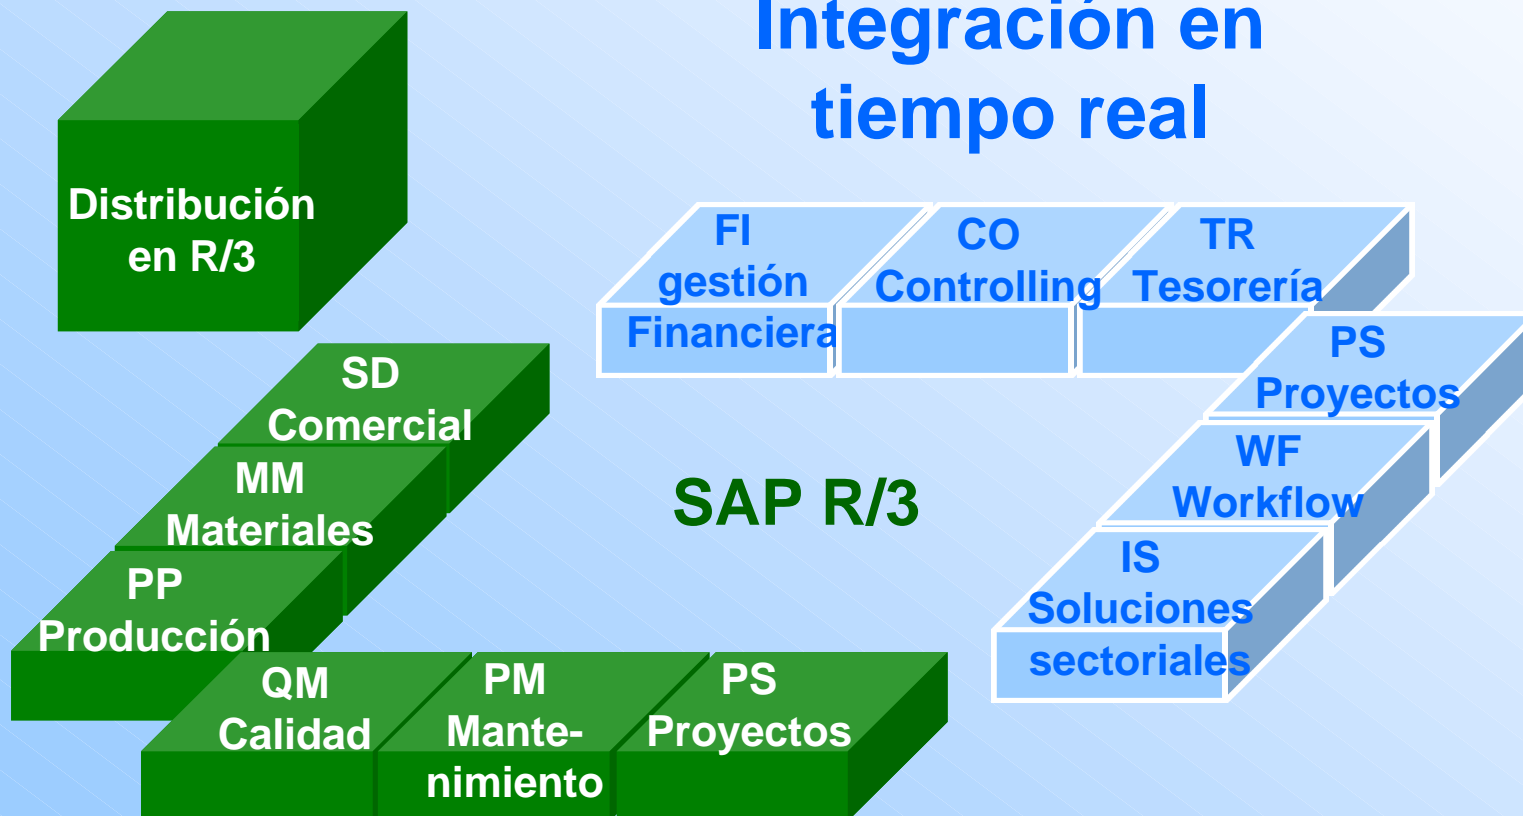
Integración en tiempo real

Distribución en R/3

FI gestión Financiera

CO Controlling

TR Tesorería

PS Proyectos

SD Comercial

MM Materiales

PP Producción

SAP R/3

WF Workflow

IS Soluciones sectoriales

QM Calidad

PM Mantenimiento

PS Proyectos